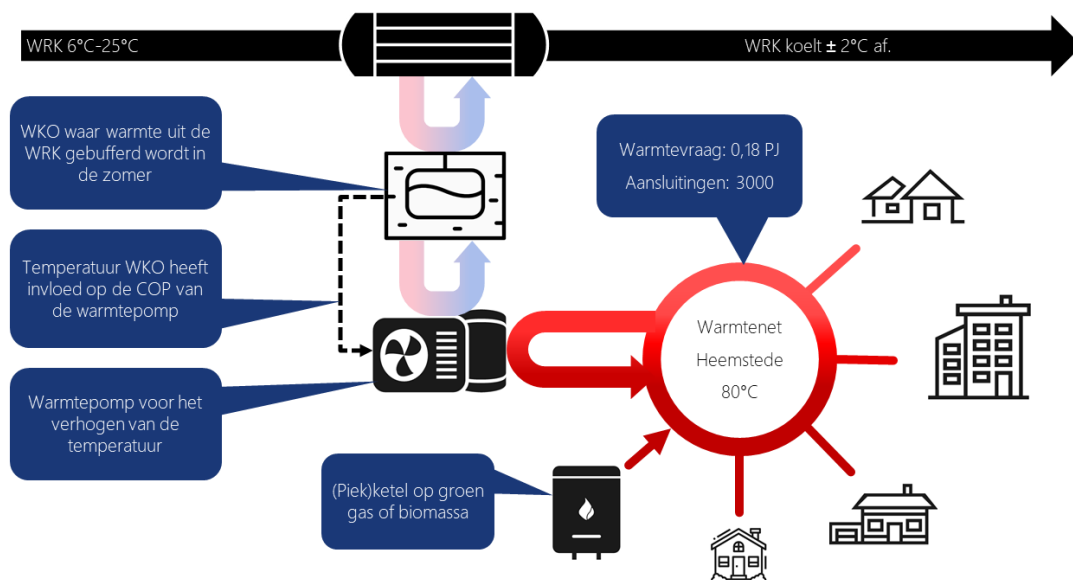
WRK 6°C-25°C

WRK koelt ± 2°C af.

WKO waar warmte uit de WRK gebufferd wordt in de zomer

Temperatuur WKO heeft invloed op de COP van de warmtepomp

Warmtepomp voor het verhogen van de temperatuur

Warmtevraag: 0,18 PJ
Aansluitingen: 3000

Warmtenet
Heemstede
80°C

(Piek)ketel op groen gas of biomassa